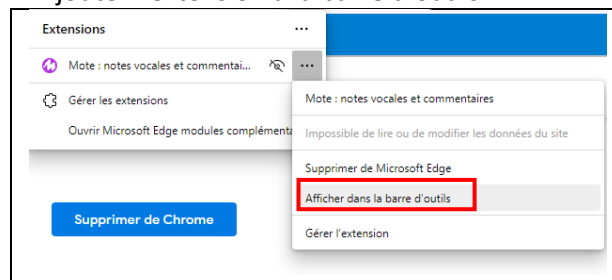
Extensions

Mote : notes vocales et commentai...

Gérer les extensions

Ouvrir Microsoft Edge modules complémenta

Mote : notes vocales et commentaires

Impossible de lire ou de modifier les données du site

Supprimer de Microsoft Edge

Afficher dans la barre d'outils

Gérer l'extension

Supprimer de Chrome